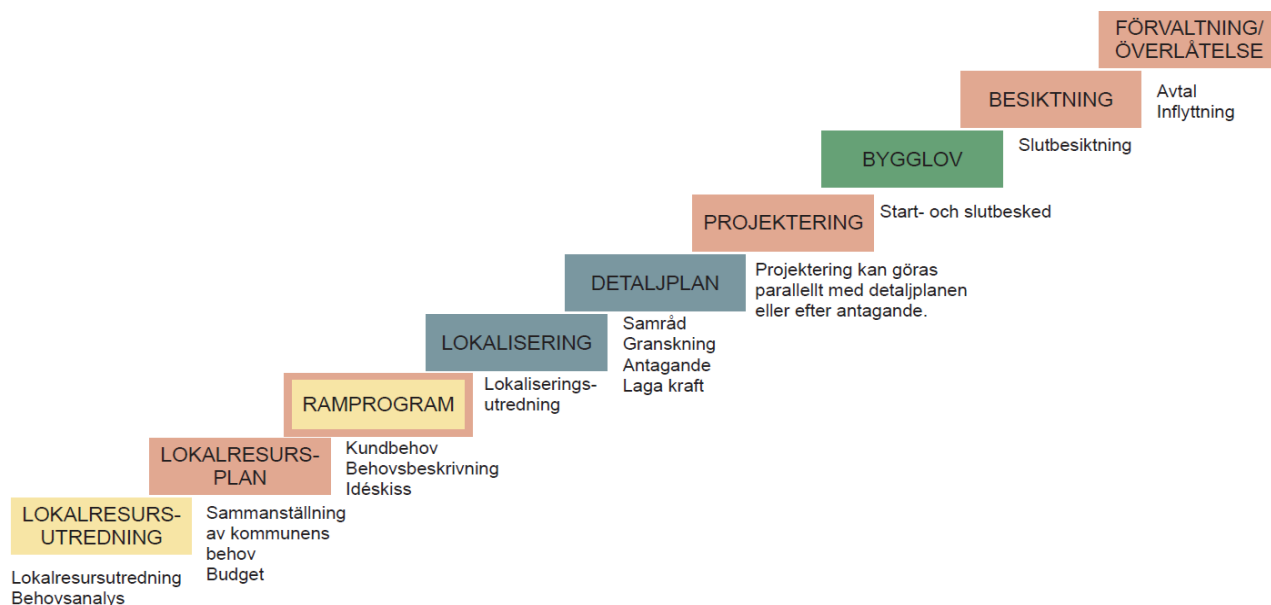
LOKALRESURS-UTREDNING

Lokalresursutredning
Behovsanalys

LOKALRESURS-PLAN

Sammanställning av kommunens behov
Budget

RAMPROGRAM

Kundbehov
Behovsbeskrivning
Idéskiss

LOKALISERING

Lokaliseringsutredning

DETALJPLAN

Samråd
Granskning
Antagande
Laga kraft

PROJEKTERING

Projektering kan göras parallellt med detaljplanen eller efter antagande.

BYGGLOV

Start- och slutbesked

BESIKTNING

Slutbesiktning

FÖRVALTNING/ ÖVERLÅTELSE

Avtal
Inflyttning